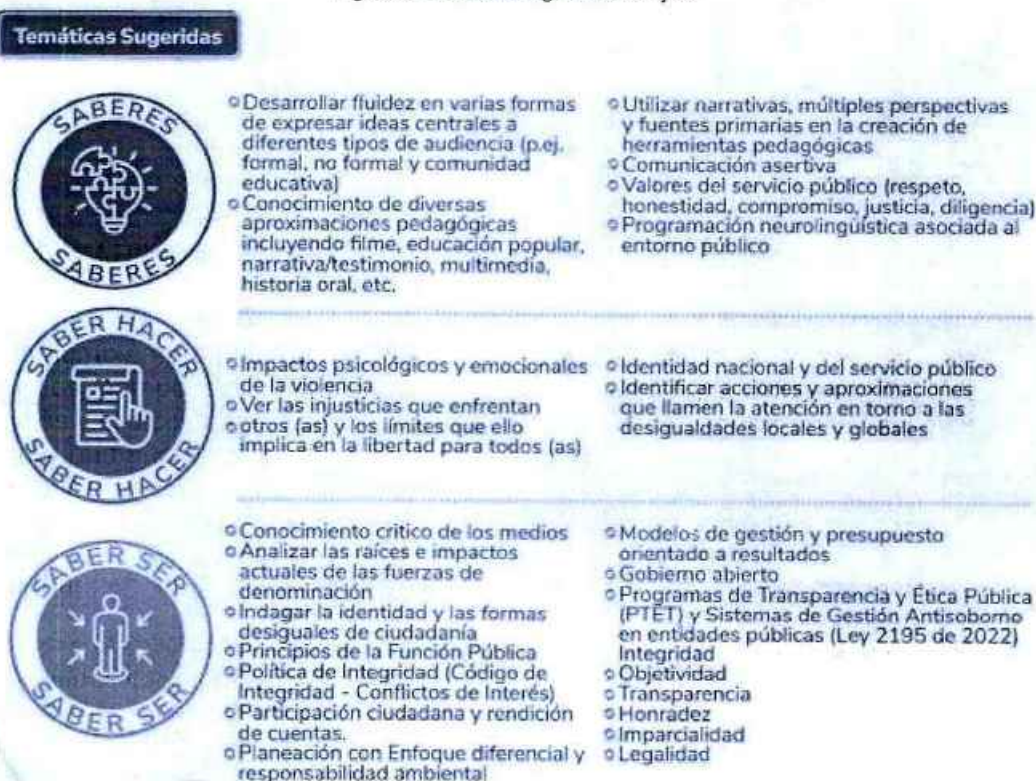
Temáticas Sugeridas

SABERES
SABERES

Desarrollar fluidez en varias formas de expresar ideas centrales a diferentes tipos de audiencia (p.ej. formal, no formal y comunidad educativa)
Conocimiento de diversas aproximaciones pedagógicas incluyendo filme, educación popular, narrativa/testimonio, multimedia, historia oral, etc.

Utilizar narrativas, múltiples perspectivas y fuentes primarias en la creación de herramientas pedagógicas
Comunicación asertiva
Valores del servicio público (respeto, honestidad, compromiso, justicia, diligencia)
Programación neurolingüística asociada al entorno público

SABER HACER
SABER HACER

Impactos psicológicos y emocionales de la violencia
Ver las injusticias que enfrentan
otros (as) y los límites que ello implica en la libertad para todos (as)

Identidad nacional y del servicio público
Identificar acciones y aproximaciones que llamen la atención en torno a las desigualdades locales y globales

SABER SER
SABER SER

Conocimiento crítico de los medios
Analizar las raíces e impactos actuales de las fuerzas de denominación
Indagar la identidad y las formas desiguales de ciudadanía
Principios de la Función Pública
Política de Integridad (Código de Integridad - Conflictos de Interés)
Participación ciudadana y rendición de cuentas.
Planeación con Enfoque diferencial y responsabilidad ambiental

Modelos de gestión y presupuesto orientado a resultados
Gobierno abierto
Programas de Transparencia y Ética Pública (PTEP) y Sistemas de Gestión Antisoborno en entidades públicas (Ley 2195 de 2022)
Integridad
Objetividad
Transparencia
Honradez
Imparcialidad
Legalidad